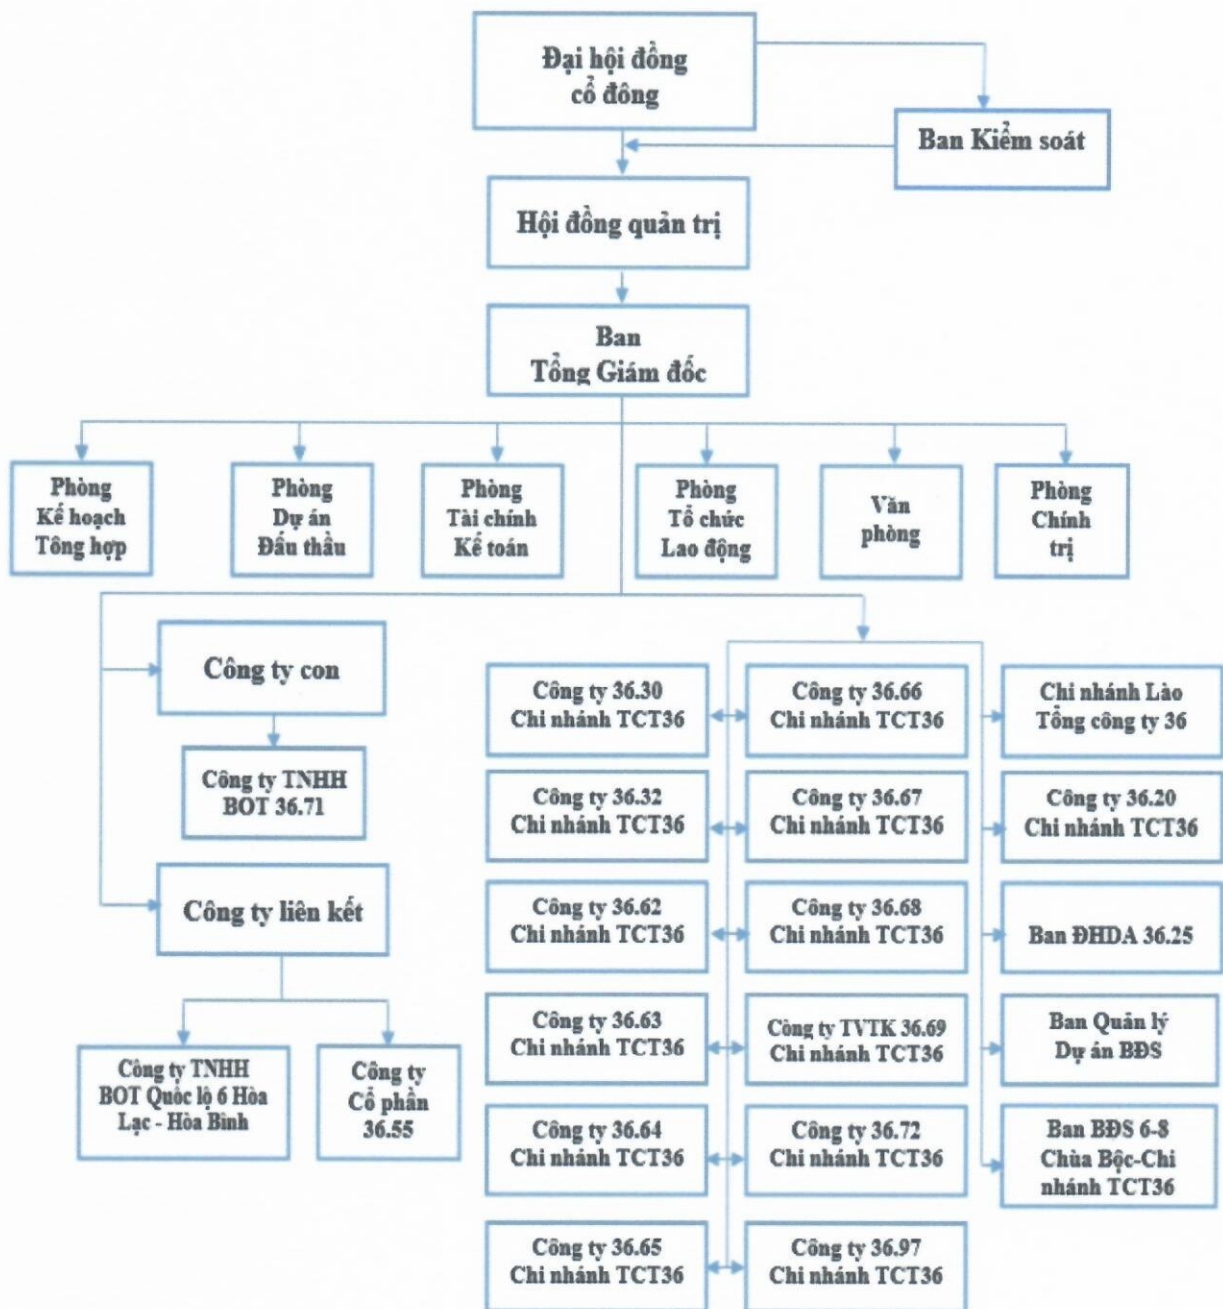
Đại hội đồng cổ đông

Ban Kiểm soát

Hội đồng quản trị

Ban Tổng Giám đốc

Phòng Kế hoạch Tổng hợp

Phòng Dự án Đấu thầu

Phòng Tài chính Kế toán

Phòng Tổ chức Lao động

Văn phòng

Phòng Chính trị

Công ty con

Công ty TNHH BOT 36.71

Công ty liên kết

Công ty TNHH BOT Quốc lộ 6 Hòa Lạc - Hòa Bình

Công ty Cổ phần 36.55

Công ty 36.30 Chi nhánh TCT36

Công ty 36.66 Chi nhánh TCT36

Chi nhánh Lào Tổng công ty 36

Công ty 36.32 Chi nhánh TCT36

Công ty 36.67 Chi nhánh TCT36

Công ty 36.20 Chi nhánh TCT36

Công ty 36.62 Chi nhánh TCT36

Công ty 36.68 Chi nhánh TCT36

Ban ĐHDA 36.25

Công ty 36.63 Chi nhánh TCT36

Công ty TVTK 36.69 Chi nhánh TCT36

Ban Quản lý Dự án BĐS

Công ty 36.64 Chi nhánh TCT36

Công ty 36.72 Chi nhánh TCT36

Ban BĐS 6-8 Chùa Bộc-Chi nhánh TCT36

Công ty 36.65 Chi nhánh TCT36

Công ty 36.97 Chi nhánh TCT36